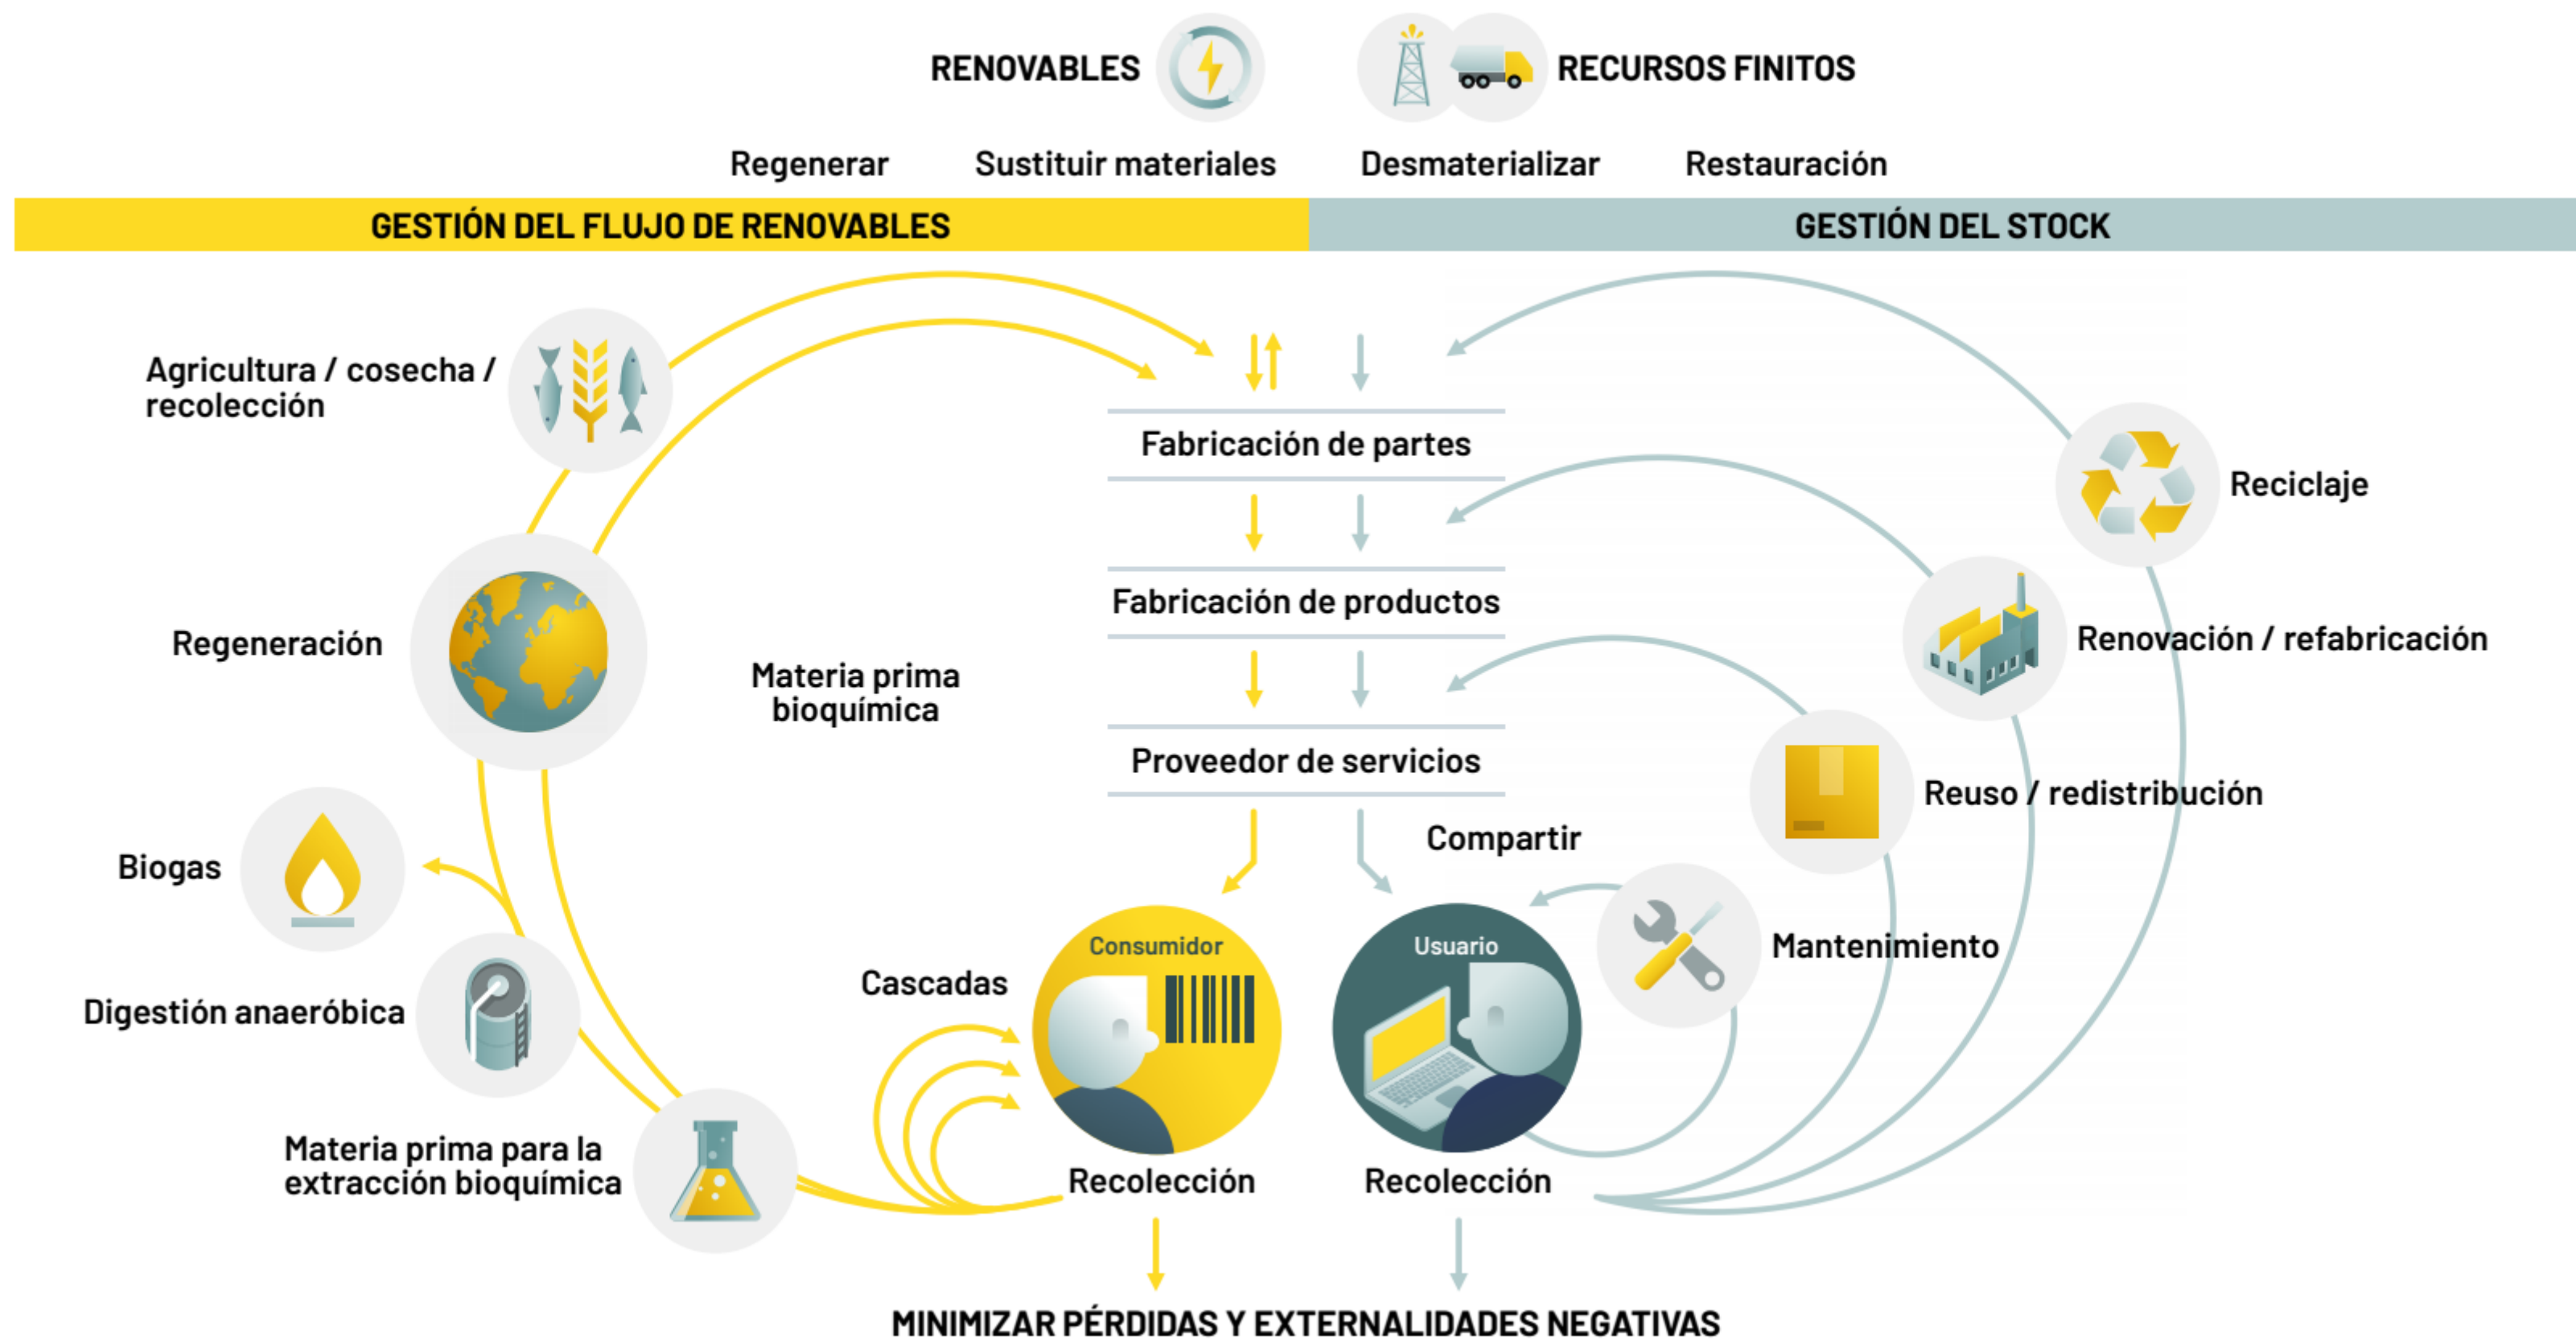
RENOVABLES

RECURSOS FINITOS

Regenerar

Sustituir materiales

Desmaterializar

Restauración

GESTIÓN DEL FLUJO DE RENOVABLES

GESTIÓN DEL STOCK

Agricultura / cosecha / recolección

Fabricación de partes

Reciclaje

Fabricación de productos

Renovación / refabricación

Regeneración

Materia prima bioquímica

Proveedor de servicios

Reuso / redistribución

Compartir

Biogas

Mantenimiento

Consumidor

Usuario

Cascadas

Digestión anaeróbica

Materia prima para la extracción bioquímica

Recolección

Recolección

MINIMIZAR PÉRDIDAS Y EXTERNALIDADES NEGATIVAS